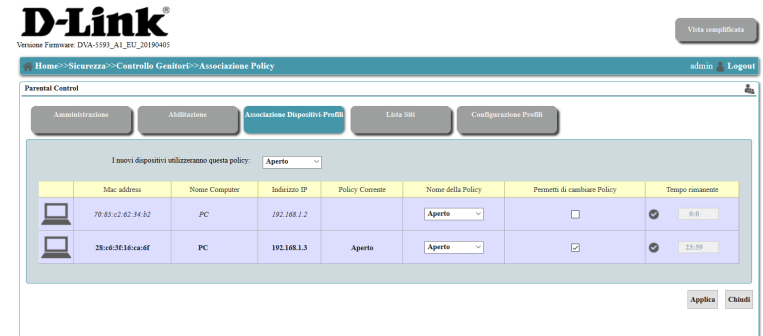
D-Link®
Versione Firmware: DVA-5593_A1_EU_20190405

Vista semplificata

Home>>Sicurezza>>Controllo Genitori>>Associazione Policy

admin Logout

Parental Control

Amministrazione | Abilitazione | Associazione Dispositivi-Profili | Lista Siti | Configurazione Profili

I nuovi dispositivi utilizzeranno questa policy: Aperto

| | Mac address | Nome Computer | Indirizzo IP | Policy Corrente | Nome della Policy | Permetti di cambiare Policy | Tempo rimanente |
|---|---|---|---|---|---|---|---|
| | 70:85:c2:62:34:b2 | PC | 192.168.1.2 | | Aperto | | 0:0 |
| | 28:c6:3f:16:ca:6f | PC | 192.168.1.3 | Aperto | Aperto | | 23:59 |

Applica Chiudi